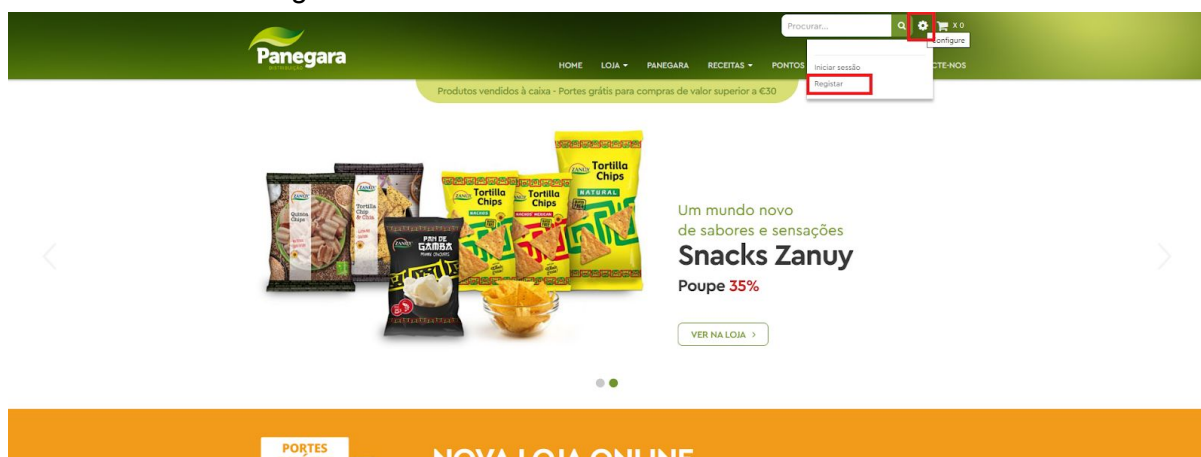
Procurar...

X 0

Configure

Panegara

HOME LOJA PANEGARA RECEITAS PONTOS

Iniciar sessão

Registar

CTE-NOS

Produtos vendidos à caixa - Portes grátis para compras de valor superior a €30

ZANUY

Quinoa Chips

Tortilla Chip & Chia

Tortilla Chips

NACHOS

Tortilla Chips

Tortilla Chips

NATURAL

PAN DE GAMBA

Um mundo novo de sabores e sensações

Snacks Zanuy

Poupe 35%

VER NA LOJA >

PORTES

NOVA LOJA ONLINE